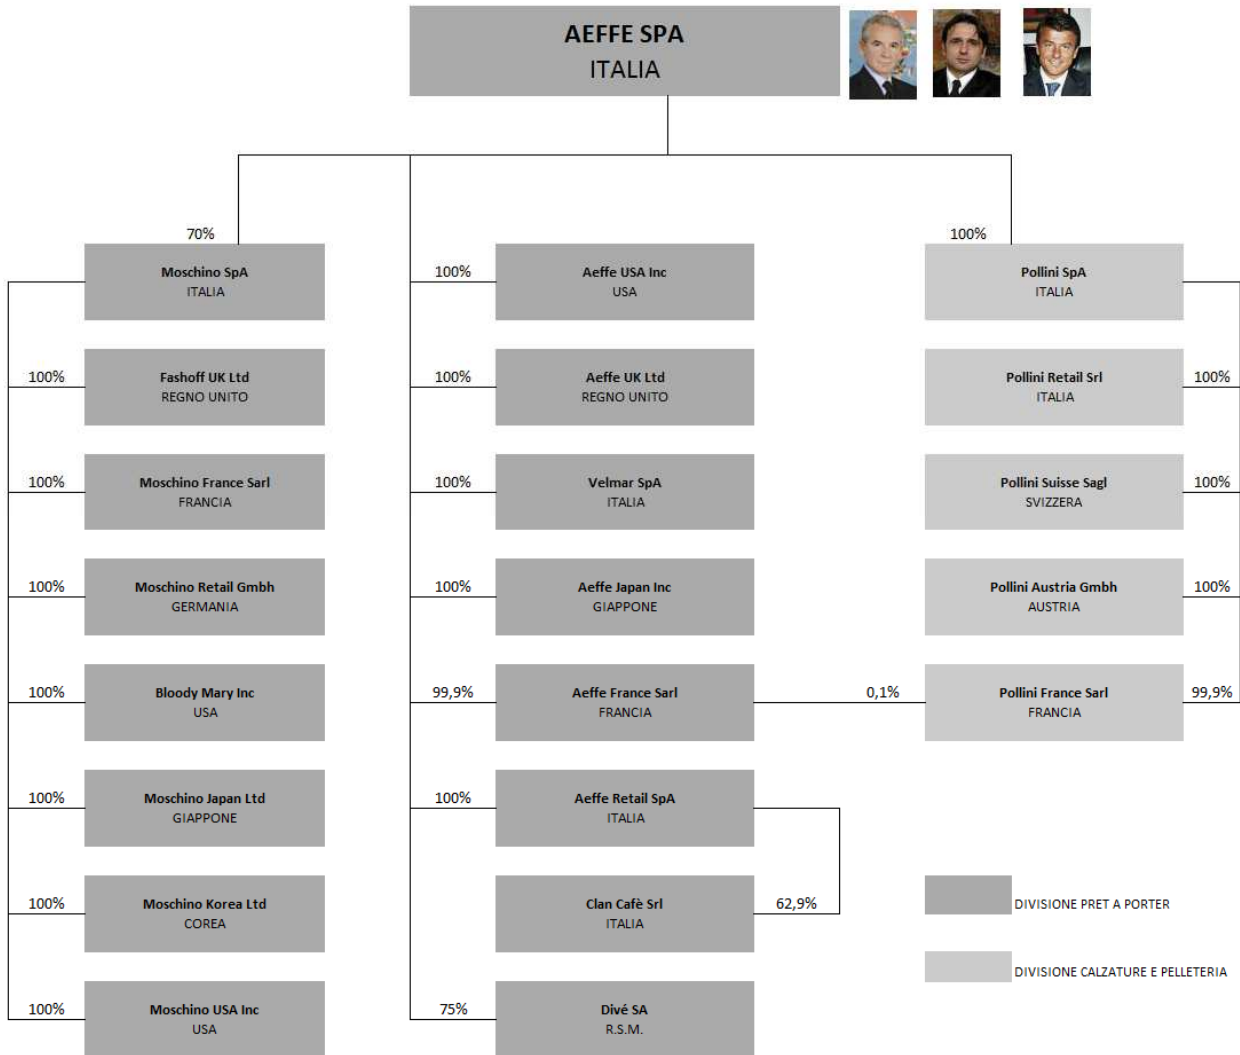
AEFFE SPA
ITALIA

70%
Moschino SpA
ITALIA

100%
Fashoff UK Ltd
REGNO UNITO

100%
Moschino France Sarl
FRANCIA

100%
Moschino Retail Gmbh
GERMANIA

100%
Bloody Mary Inc
USA

100%
Moschino Japan Ltd
GIAPPONE

100%
Moschino Korea Ltd
COREA

100%
Moschino USA Inc
USA

100%
Aeffe USA Inc
USA

100%
Aeffe UK Ltd
REGNO UNITO

100%
Velmar SpA
ITALIA

100%
Aeffe Japan Inc
GIAPPONE

99,9%
Aeffe France Sarl
FRANCIA

100%
Aeffe Retail SpA
ITALIA

Clan Cafè Srl
ITALIA
62,9%

75%
Divé SA
R.S.M.

100%
Pollini SpA
ITALIA

Pollini Retail Srl
ITALIA
100%

Pollini Suisse Sagl
SVIZZERA
100%

Pollini Austria Gmbh
AUSTRIA
100%

0,1%
Pollini France Sarl
FRANCIA
99,9%

DIVISIONE PRET A PORTER

DIVISIONE CALZATURE E PELLETERIA